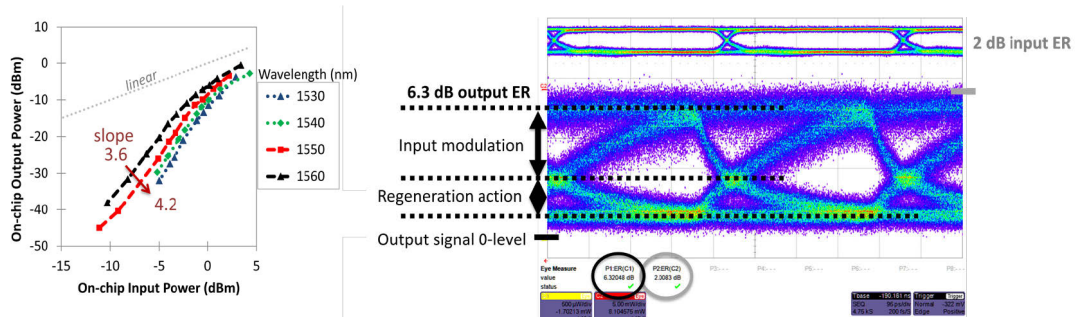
10
0
-10
-20
-30
-40
-50
On-chip Output Power (dBm)
-15 -10 -5 0 5
On-chip Input Power (dBm)
linear
slope
3.6
4.2
Wavelength (nm)
1530
1540
1550
1560

2 dB input ER
6.3 dB output ER
Input modulation
Regeneration action
Output signal 0-level

Eye Measure
value
status
P1:ER(C1)
6.32048 dB
P2:ER(C2)
2.3083 dB
Tbase
Trigger